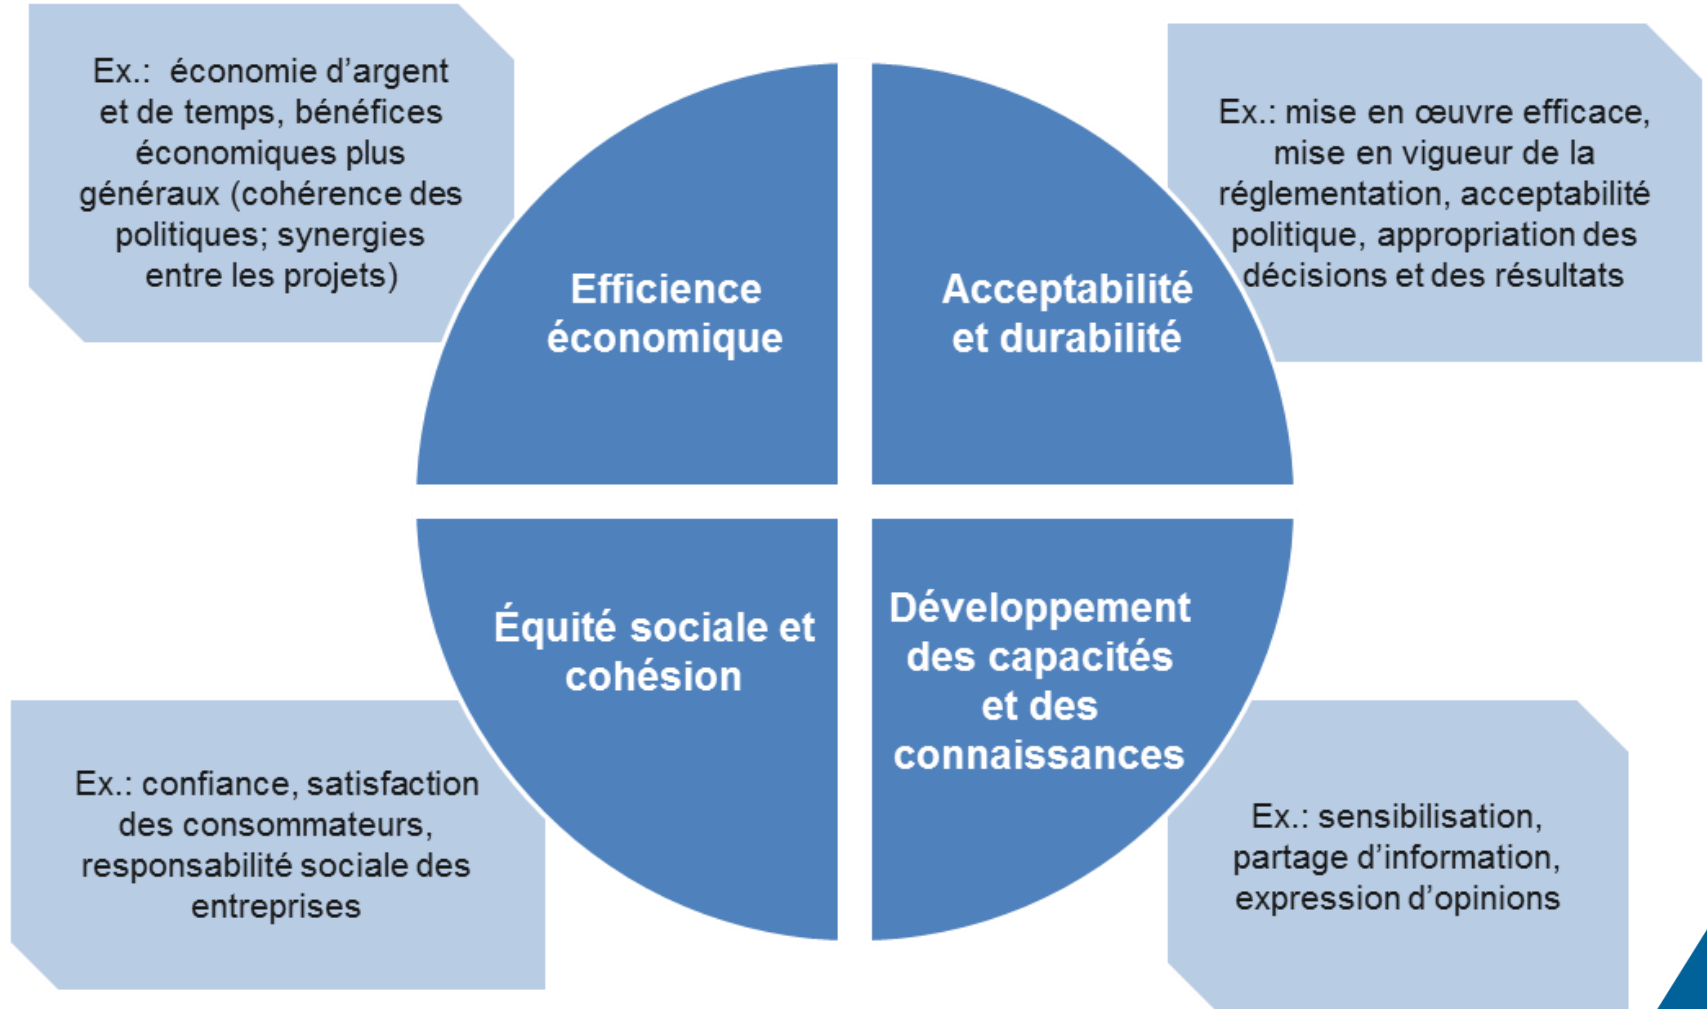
Ex.: économie d’argent et de temps, bénéfices économiques plus généraux (cohérence des politiques; synergies entre les projets)

Efficience économique

Acceptabilité et durabilité

Ex.: mise en œuvre efficace, mise en vigueur de la réglementation, acceptabilité politique, appropriation des décisions et des résultats

Équité sociale et cohésion

Développement des capacités et des connaissances

Ex.: confiance, satisfaction des consommateurs, responsabilité sociale des entreprises

Ex.: sensibilisation, partage d’information, expression d’opinions